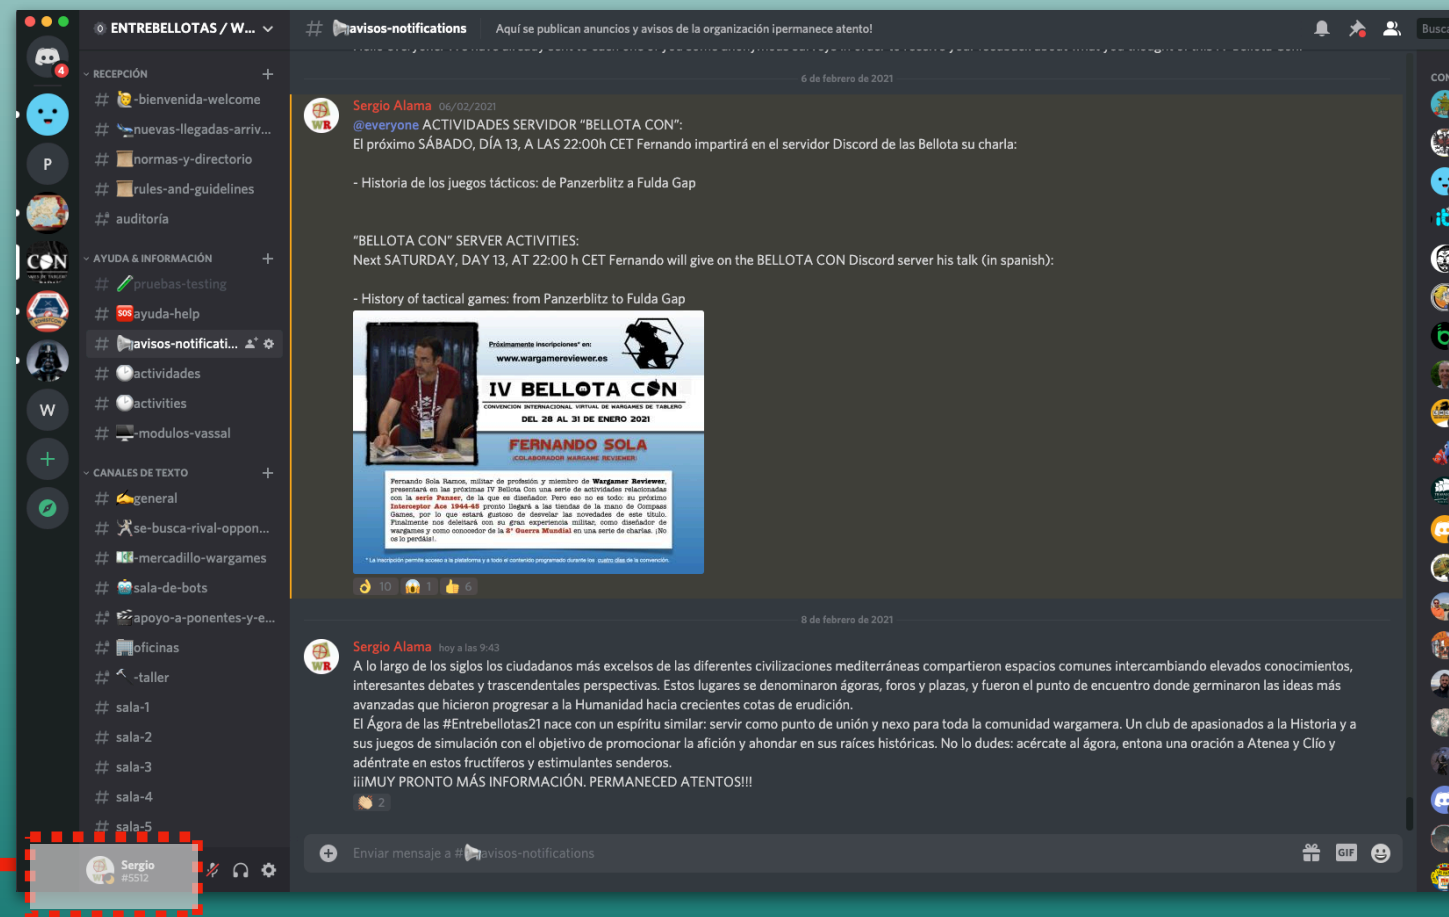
ENTREBELLOTAS / W...

RECEPCIÓN
# -bienvenida-welcome
# nuevas-llegadas-arriv...
# normas-y-directorio
# rules-and-guidelines
# auditoría

AYUDA & INFORMACIÓN
# pruebas-testing
# ayuda-help
# avisos-notificati...
# actividades
# activities
# -modulos-vassal

CANALES DE TEXTO
# general
# se-busca-rival-oppon...
# -mercadillo-wargames
# sala-de-bots
# apoyo-a-ponentes-y-e...
# oficinas
# -taller
# sala-1
# sala-2
# sala-3
# sala-4
# sala-5

Sergio
#5512

# avisos-notifications Aquí se publican anuncios y avisos de la organización ¡permanece atento!

6 de febrero de 2021

Sergio Alama 06/02/2021
@everyone ACTIVIDADES SERVIDOR "BELLOTA CON":
El próximo SÁBADO, DÍA 13, A LAS 22:00h CET Fernando impartirá en el servidor Discord de las Bellota su charla:

- Historia de los juegos tácticos: de Panzerblitz a Fulda Gap

"BELLOTA CON" SERVER ACTIVITIES:
Next SATURDAY, DAY 13, AT 22:00 h CET Fernando will give on the BELLOTA CON Discord server his talk (in spanish):

- History of tactical games: from Panzerblitz to Fulda Gap

Próximamente inscripciones* en:
www.wargamereviewer.es
IV BELLOTA CON
CONVENCION INTERNACIONAL VIRTUAL DE WARGAMES DE TABLERO
DEL 28 AL 31 DE ENERO 2021
FERNANDO SOLA
COLABORADOR WARGAME REVIEWER

Fernando Sola Ramos, militar de profesión y miembro de Wargamer Reviewer, presentará en las próximas IV Bellota Con una serie de actividades relacionadas con la serie Panzer, de la que es diseñador. Pero eso no es todo: su próximo Interceptor Ace 1944-45 pronto llegará a las tiendas de la mano de Compass Games, por lo que estará gustoso de desvelar las novedades de este título. Finalmente nos deleitará con su gran experiencia militar, como diseñador de wargames y como conocedor de la 2ª Guerra Mundial en una serie de charlas. ¡No os lo perdáis!

* La inscripción permite acceso a la plataforma y a todo el contenido programado durante los cuatro días de la convención.

10 1 6

8 de febrero de 2021

Sergio Alama hoy a las 9:43
A lo largo de los siglos los ciudadanos más excelsos de las diferentes civilizaciones mediterráneas compartieron espacios comunes intercambiando elevados conocimientos, interesantes debates y trascendentales perspectivas. Estos lugares se denominaron ágoras, foros y plazas, y fueron el punto de encuentro donde germinaron las ideas más avanzadas que hicieron progresar a la Humanidad hacia crecientes cotas de erudición.
El Ágora de las #Entrebellotas21 nace con un espíritu similar: servir como punto de unión y nexo para toda la comunidad wargamera. Un club de apasionados a la Historia y a sus juegos de simulación con el objetivo de promocionar la afición y ahondar en sus raíces históricas. No lo dudes: acércate al ágora, entona una oración a Atenea y Clío y adéntrate en estos fructíferos y estimulantes senderos.
¡¡¡MUY PRONTO MÁS INFORMACIÓN. PERMANECED ATENTOS!!!
2

Enviar mensaje a #avisos-notifications

GIF

Busca